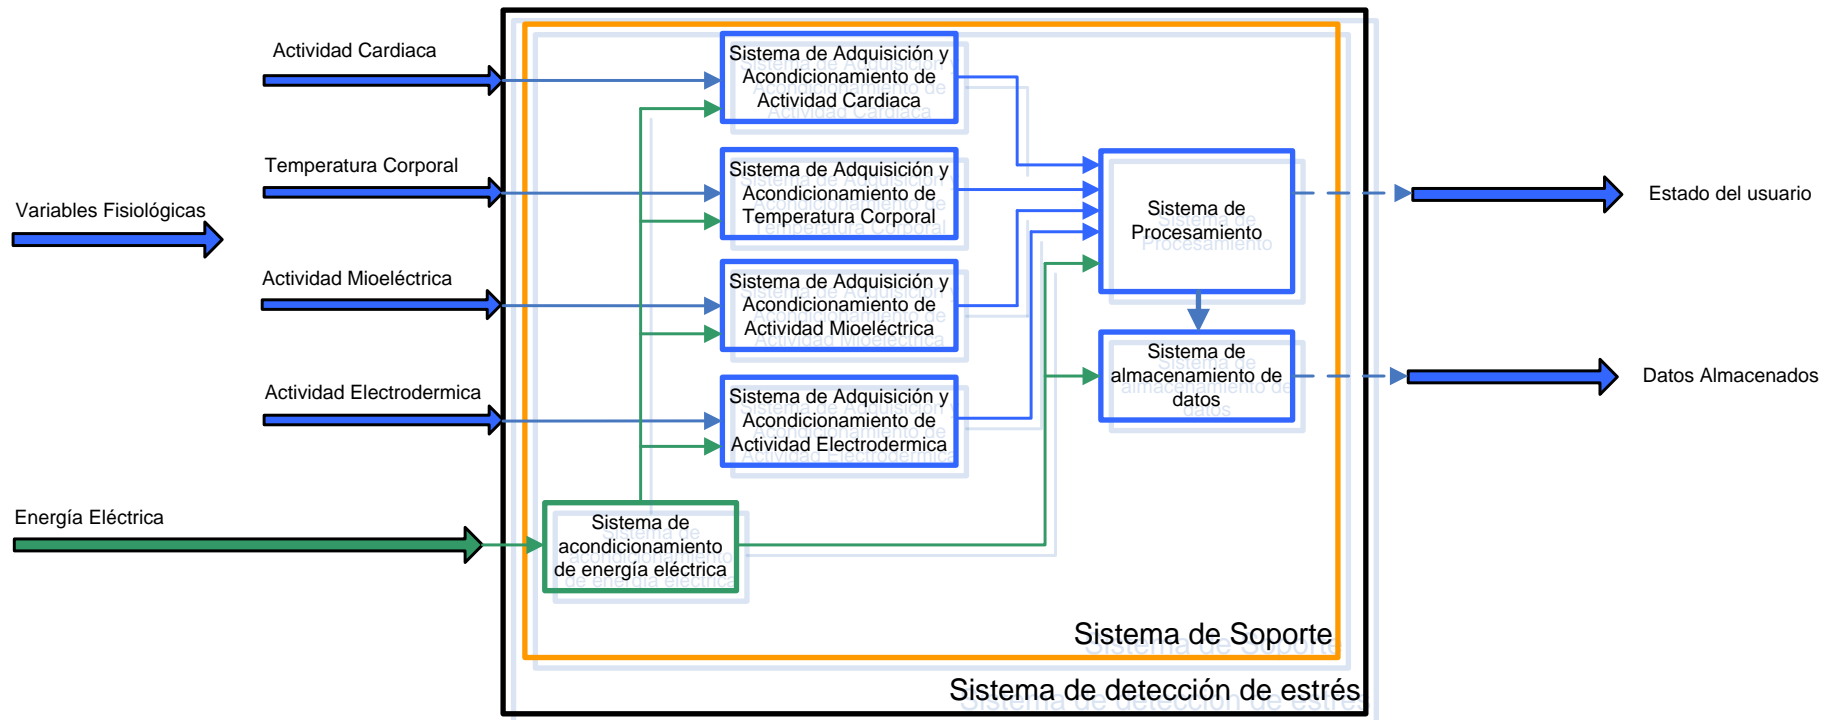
Variables Fisiológicas

Actividad Cardiaca

Temperatura Corporal

Actividad Mioeléctrica

Actividad Electrodermica

Energía Eléctrica

Sistema de Adquisición y Acondicionamiento de Actividad Cardiaca

Sistema de Adquisición y Acondicionamiento de Temperatura Corporal

Sistema de Adquisición y Acondicionamiento de Actividad Mioeléctrica

Sistema de Adquisición y Acondicionamiento de Actividad Electrodermica

Sistema de acondicionamiento de energía eléctrica

Sistema de Procesamiento

Sistema de almacenamiento de datos

Estado del usuario

Datos Almacenados

Sistema de Soporte

Sistema de detección de estrés